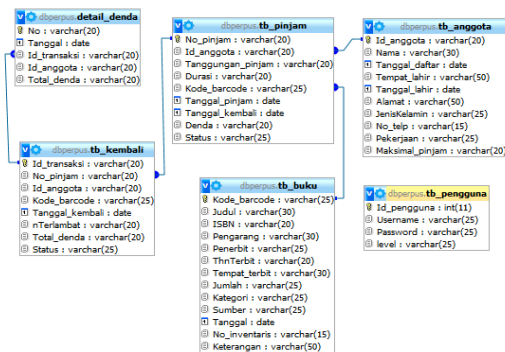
dbperpus.detail_denda
No : varchar(20)
Tanggal : date
Id_transaksi : varchar(20)
Id_anggota : varchar(20)
Total_denda : varchar(20)

dbperpus.tb_pinjam
No_pinjam : varchar(20)
Id_anggota : varchar(20)
Tanggungan_pinjam : varchar(20)
Durasi : varchar(20)
Kode_barcode : varchar(25)
Tanggal_pinjam : date
Tanggal_kembali : date
Denda : varchar(20)
Status : varchar(25)

dbperpus.tb_anggota
Id_anggota : varchar(20)
Nama : varchar(30)
Tanggal_daftar : date
Tempat_lahir : varchar(50)
Tanggal_lahir : date
Alamat : varchar(50)
JenisKelamin : varchar(25)
No_telp : varchar(15)
Pekerjaan : varchar(25)
Maksimal_pinjam : varchar(20)

dbperpus.tb_kembali
Id_transaksi : varchar(20)
No_pinjam : varchar(20)
Id_anggota : varchar(20)
Kode_barcode : varchar(25)
Tanggal_kembali : date
nTerlambat : varchar(20)
Total_denda : varchar(20)
Status : varchar(25)

dbperpus.tb_buku
Kode_barcode : varchar(25)
Judul : varchar(30)
ISBN : varchar(20)
Pengarang : varchar(30)
Penerbit : varchar(25)
ThnTerbit : varchar(20)
Tempat_terbit : varchar(30)
Jumlah : varchar(25)
Kategori : varchar(25)
Sumber : varchar(25)
Tanggal : date
No_inventaris : varchar(15)
Keterangan : varchar(50)

dbperpus.tb_pengguna
Id_pengguna : int(11)
Username : varchar(25)
Password : varchar(25)
level : varchar(25)